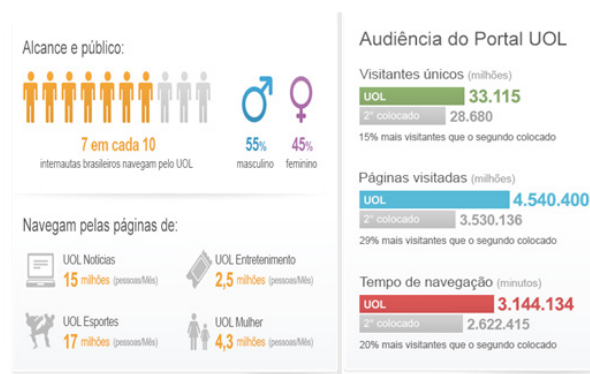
Alcance e público:

7 em cada 10
internautas brasileiros navegam pelo UOL

55%
masculino

45%
feminino

Navegam pelas páginas de:

UOL Notícias
15 milhões (pessoas/Mês)

UOL Entretenimento
2,5 milhões (pessoas/Mês)

UOL Esportes
17 milhões (pessoas/Mês)

UOL Mulher
4,3 milhões (pessoas/Mês)

Audiência do Portal UOL

Visitantes únicos (milhões)
UOL 33.115
2° colocado 28.680
15% mais visitantes que o segundo colocado

Páginas visitadas (milhões)
UOL 4.540.400
2° colocado 3.530.136
29% mais visitantes que o segundo colocado

Tempo de navegação (minutos)
UOL 3.144.134
2° colocado 2.622.415
20% mais visitantes que o segundo colocado